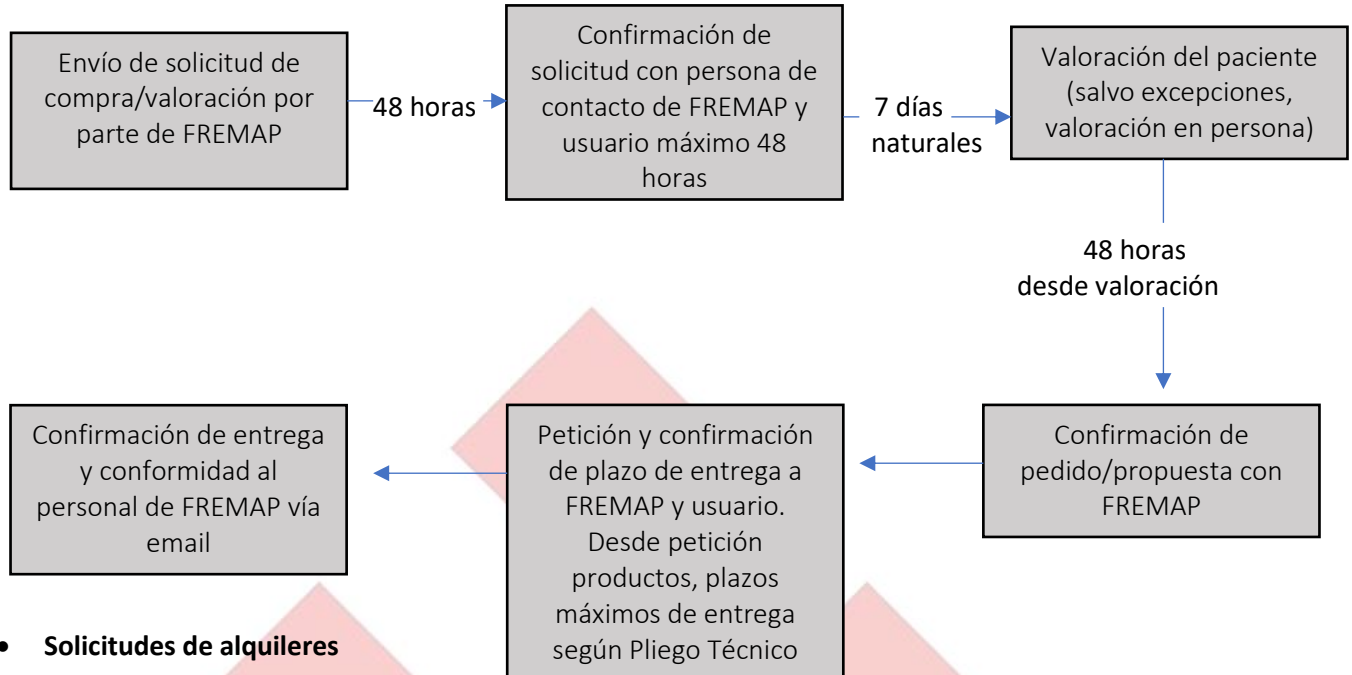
Envío de solicitud de compra/valoración por parte de FREMAP

48 horas

Confirmación de solicitud con persona de contacto de FREMAP y usuario máximo 48 horas

7 días naturales

Valoración del paciente (salvo excepciones, valoración en persona)

48 horas desde valoración

Confirmación de pedido/propuesta con FREMAP

Petición y confirmación de plazo de entrega a FREMAP y usuario. Desde petición productos, plazos máximos de entrega según Pliego Técnico

Confirmación de entrega y conformidad al personal de FREMAP vía email

• **Solicitudes de alquileres**